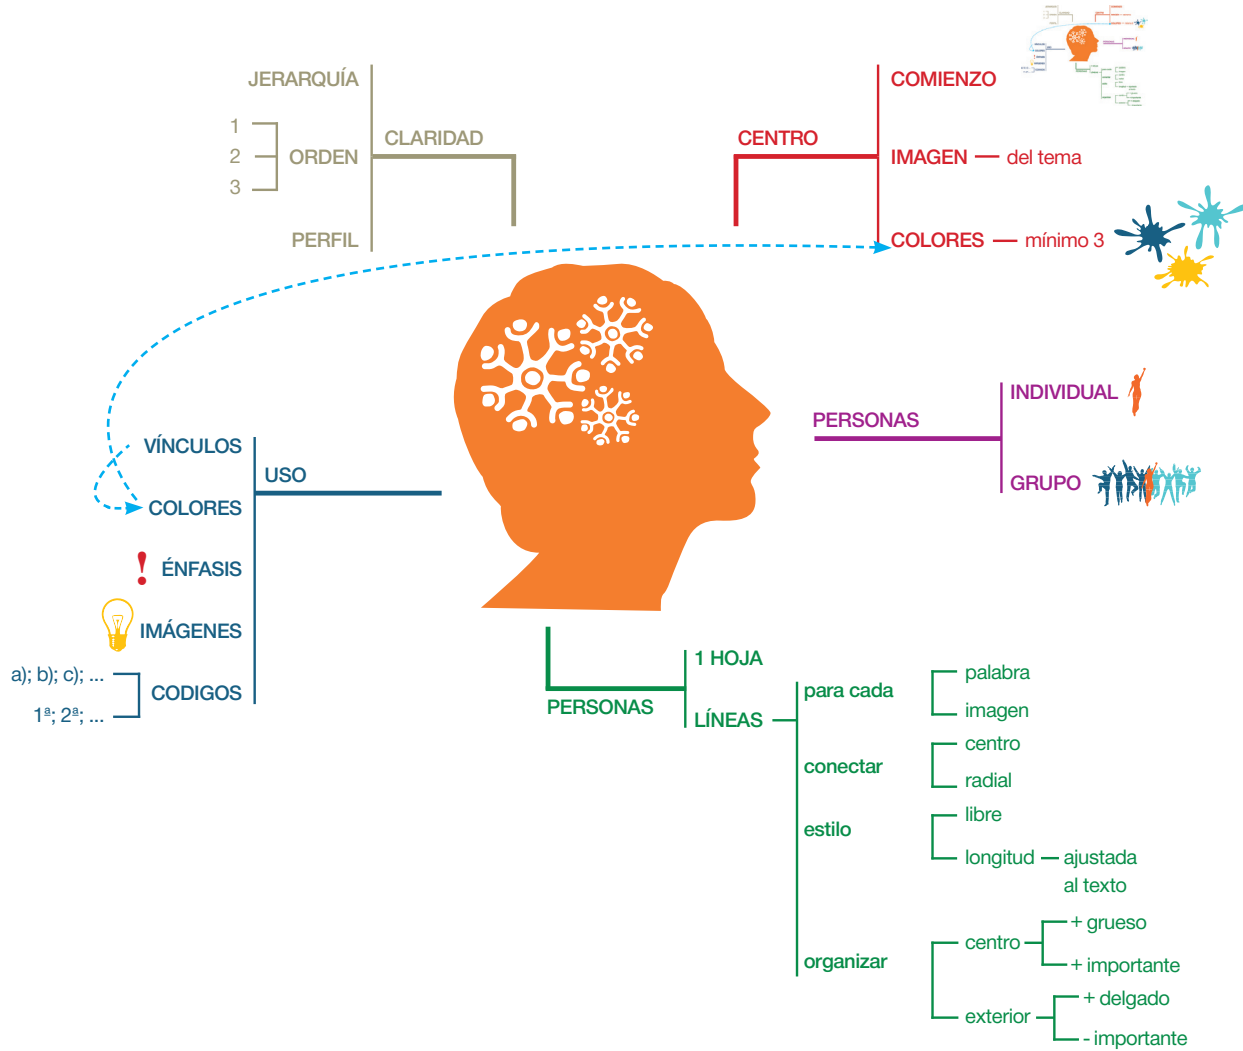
JERARQUÍA
1
2
3
ORDEN
CLARIDAD
PERFIL

CENTRO
COMIENZO
IMAGEN — del tema
COLORES — mínimo 3

PERSONAS
INDIVIDUAL
GRUPO

VÍNCULOS
USO
COLORES
! ÉNFASIS
IMÁGENES
a); b); c); ...
$1^a$; $2^a$; ...
CODIGOS

PERSONAS
1 HOJA
LÍNEAS
para cada
palabra
imagen
conectar
centro
radial
estilo
libre
longitud — ajustada al texto
organizar
centro
+ grueso
+ importante
exterior
+ delgado
- importante